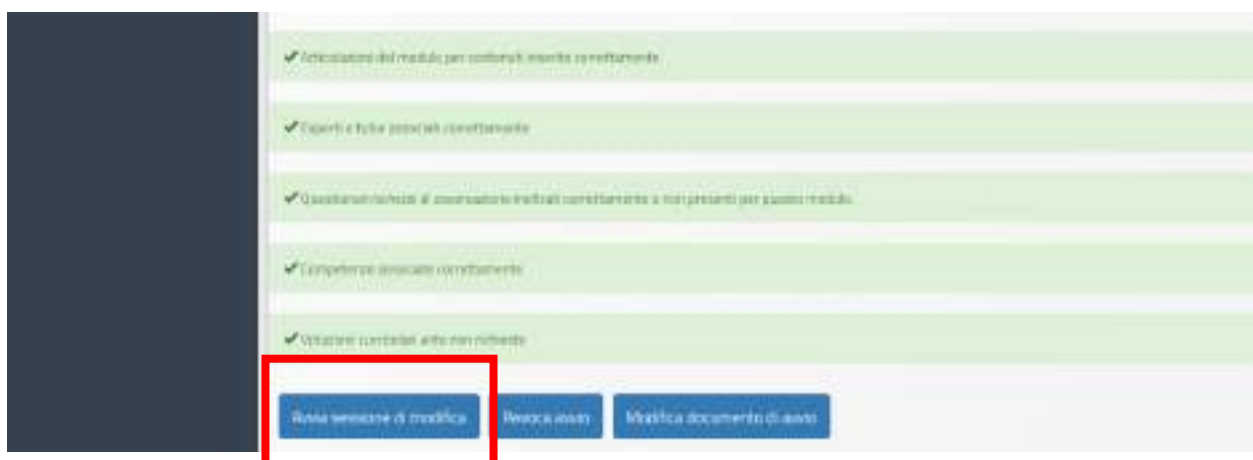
✔ Articolazioni del modulo per contenuti inserite correttamente

✔ Esperti e tutor associati correttamente

✔ Questionari richiesti al osservatorio inseriti correttamente o non presenti per questo modulo

✔ Competenze associate correttamente

✔ Votazioni curricolari anto non richieste

Avvia sessione di modifica

Revoca avvio

Modifica documento di avvio